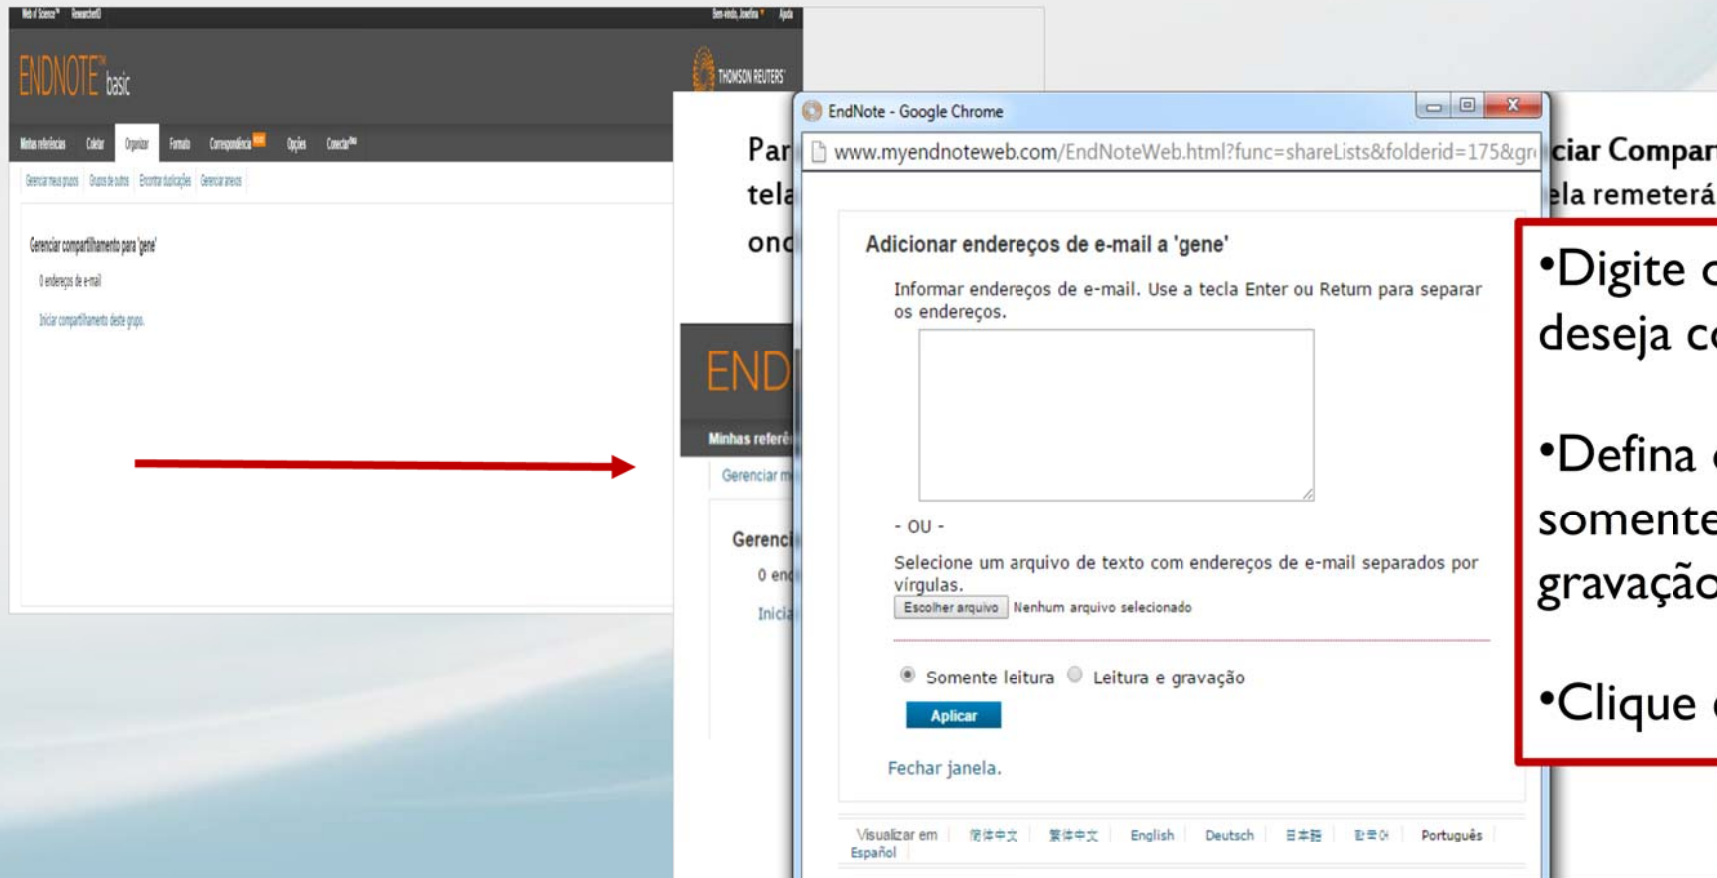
Web of Science™ ResearcherID Bem-vindo, Joelma Ajuda

ENDNOTE™ basic

THOMSON REUTERS

Minhas referências Coletar Organizar Formato Correspondência Opções Conectar

Gerenciar meus grupos Grupos de outros Encontrar duplicações Gerenciar anexos

Gerenciar compartilhamento para 'gene'

0 endereços de e-mail

Iniciar compartilhamento deste grupo.

Par
tela
ond

END
Minhas referê
Gerenciar m
Gerenci
0 end
Inicia

EndNote - Google Chrome

www.myendnoteweb.com/EndNoteWeb.html?func=shareLists&folderid=175&gr

Adicionar endereços de e-mail a 'gene'

Informar endereços de e-mail. Use a tecla Enter ou Return para separar os endereços.

- OU -

Selecione um arquivo de texto com endereços de e-mail separados por vírgulas.

Escolher arquivo Nenhum arquivo selecionado

Somente leitura Leitura e gravação

Aplicar

Fechar janela.

Visualizar em 简体中文 繁體中文 English Deutsch 日本語 한국어 Português Español

ciar Compar
ela remeterá

•Digite
deseja c

•Defina
somente
gravação

•Clique